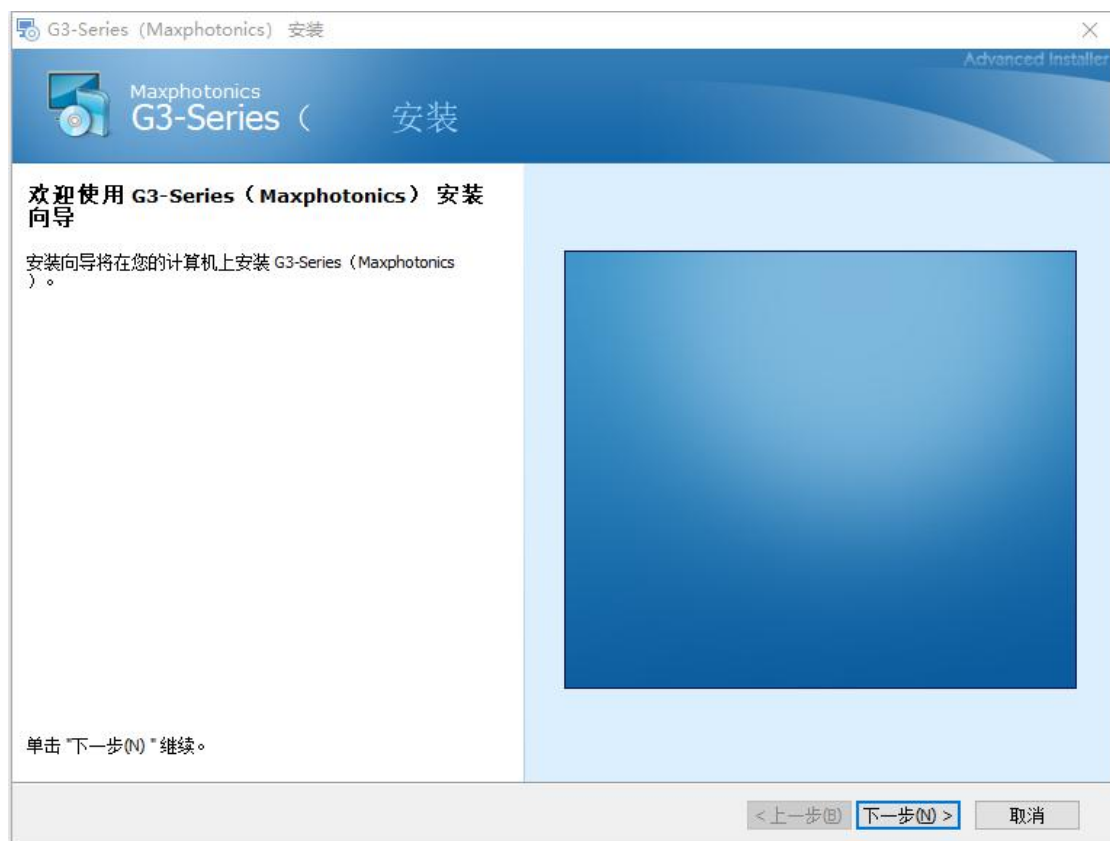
G3-Series（Maxphotonics）安装

Advanced Installer

Maxphotonics
G3-Series（ 安装

欢迎使用 G3-Series（Maxphotonics）安装向导

安装向导将在您的计算机上安装 G3-Series（Maxphotonics）。

单击 "下一步(N)" 继续。

< 上一步(B)
下一步(N) >
取消